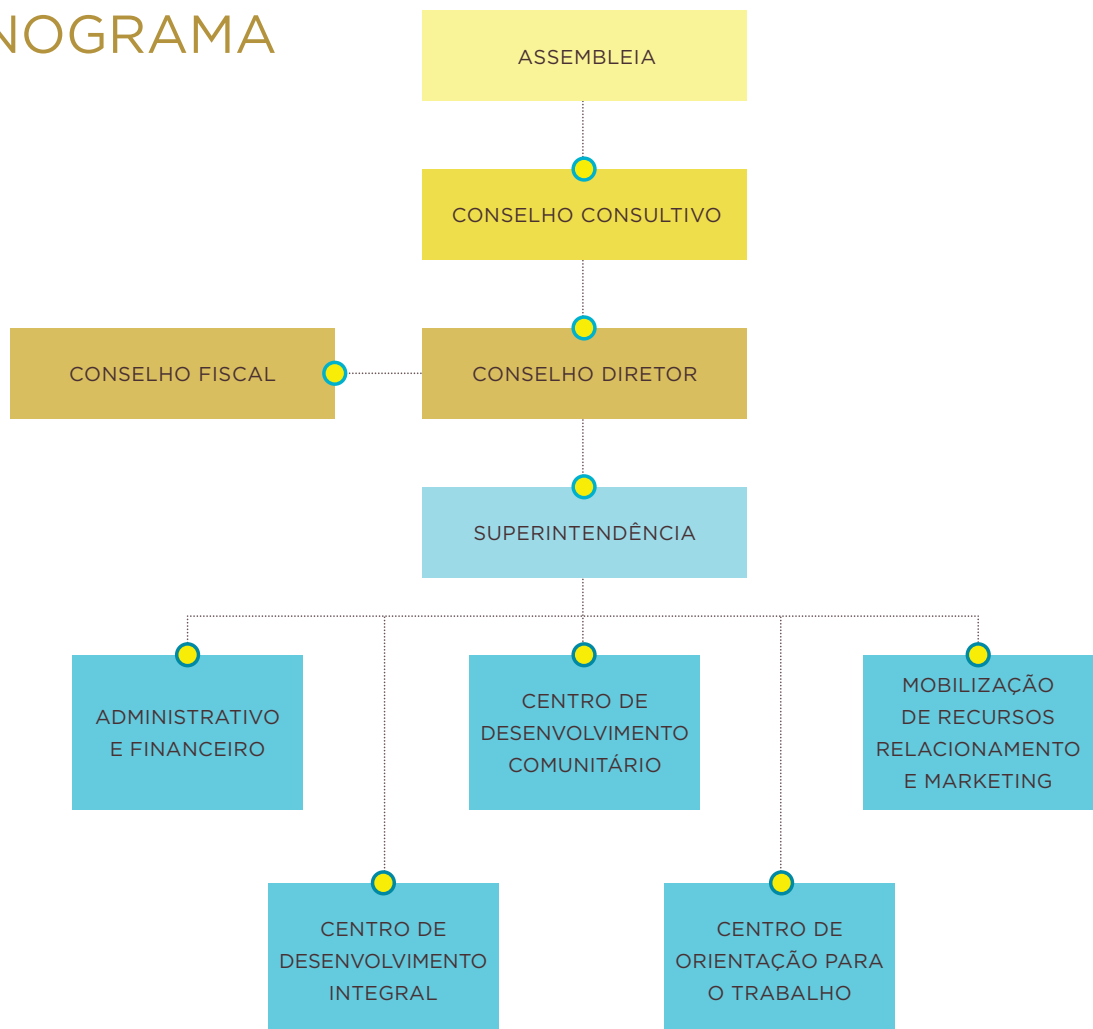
NOGRAMA

ASSEMBLEIA

CONSELHO CONSULTIVO

CONSELHO FISCAL

CONSELHO DIRETOR

SUPERINTENDÊNCIA

ADMINISTRATIVO E FINANCEIRO

CENTRO DE DESENVOLVIMENTO COMUNITÁRIO

MOBILIZAÇÃO DE RECURSOS RELACIONAMENTO E MARKETING

CENTRO DE DESENVOLVIMENTO INTEGRAL

CENTRO DE ORIENTAÇÃO PARA O TRABALHO